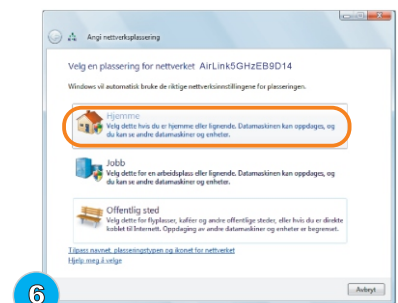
Angi nettverksplassering

Velg en plassering for nettverket AirLink5GHzEB9D14

Windows vil automatisk bruke de riktige nettverksinnstillingene for plasseringen.

Hjemme
Velg dette hvis du er hjemme eller lignende. Datamaskinen kan oppdages, og du kan se andre datamaskiner og enheter.

Jobb
Velg dette for en arbeidsplass eller lignende. Datamaskinen kan oppdages, og du kan se andre datamaskiner og enheter.

Offentlig sted
Velg dette for flyplasser, kaféer og andre offentlige steder, eller hvis du er direkte koblet til Internett. Oppdaging av andre datamaskiner og enheter er begrenset.

Tilpass navnet, plasseringstypen og ikonet for nettverket
Hjelp meg å velge

Avbryt

6